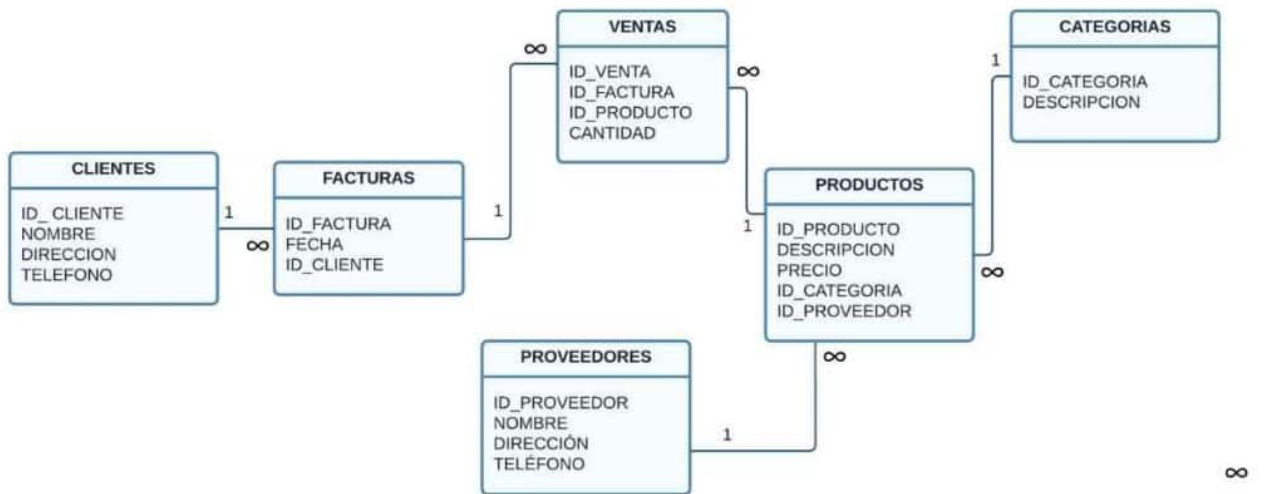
VENTAS

ID_VENTA
ID_FACTURA
ID_PRODUCTO
CANTIDAD

CATEGORIAS

ID_CATEGORIA
DESCRIPCION

CLIENTES

ID_ CLIENTE
NOMBRE
DIRECCION
TELEFONO

FACTURAS

ID_FACTURA
FECHA
ID_CLIENTE

PRODUCTOS

ID_PRODUCTO
DESCRIPCION
PRECIO
ID_CATEGORIA
ID_PROVEEDOR

PROVEEDORES

ID_PROVEEDOR
NOMBRE
DIRECCIÓN
TELÉFONO

1
$\infty$
1
$\infty$
$\infty$
1
1
$\infty$
$\infty$
1
$\infty$